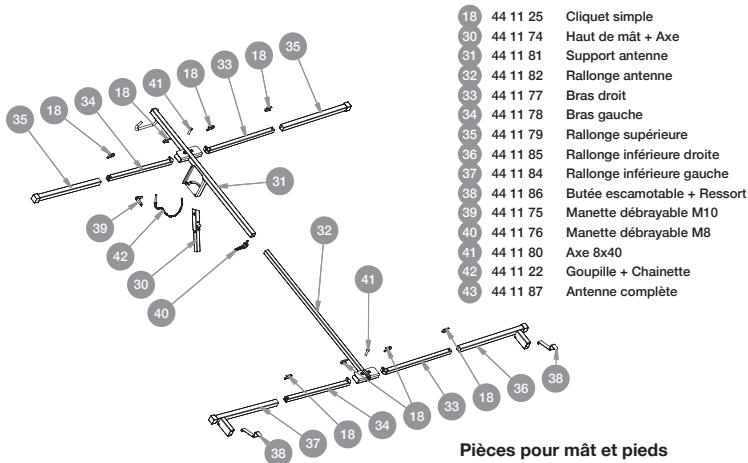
| | | |
|---|---|---|
| 18 | 44 11 25 | Cliquet simple |
| 30 | 44 11 74 | Haut de mât + Axe |
| 31 | 44 11 81 | Support antenne |
| 32 | 44 11 82 | Rallonge antenne |
| 33 | 44 11 77 | Bras droit |
| 34 | 44 11 78 | Bras gauche |
| 35 | 44 11 79 | Rallonge supérieure |
| 36 | 44 11 85 | Rallonge inférieure droite |
| 37 | 44 11 84 | Rallonge inférieure gauche |
| 38 | 44 11 86 | Butée escamotable + Ressort |
| 39 | 44 11 75 | Manette débrayable M10 |
| 40 | 44 11 76 | Manette débrayable M8 |
| 41 | 44 11 80 | Axe 8x40 |
| 42 | 44 11 22 | Goupille + Chainette |
| 43 | 44 11 87 | Antenne complète |

35 18 34 18 41 18 33 18 35 31 39 42 30 40 32 41 18 33 18 36 38 34 18 37 38

Pièces pour mât et pieds